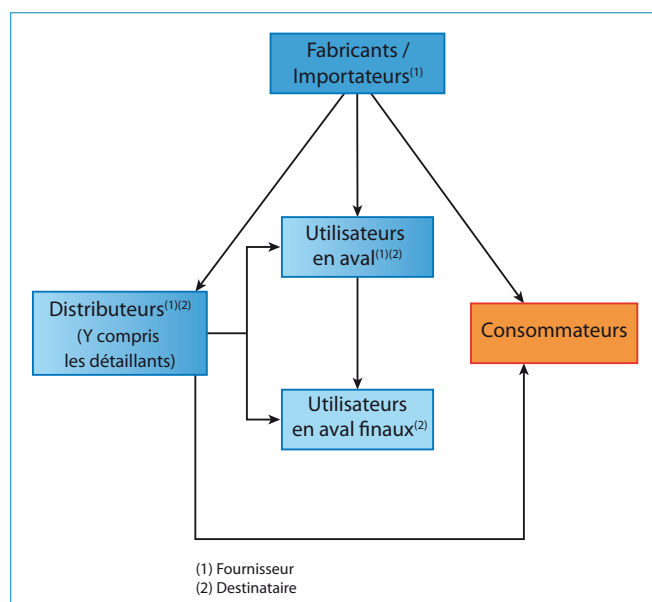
Fabricants / Importateurs$^{(1)}$

Utilisateurs en aval$^{(1)(2)}$

Distributeurs$^{(1)(2)}$ (Y compris les détaillants)

Consommateurs

Utilisateurs en aval finaux$^{(2)}$

(1) Fournisseur
(2) Destinataire